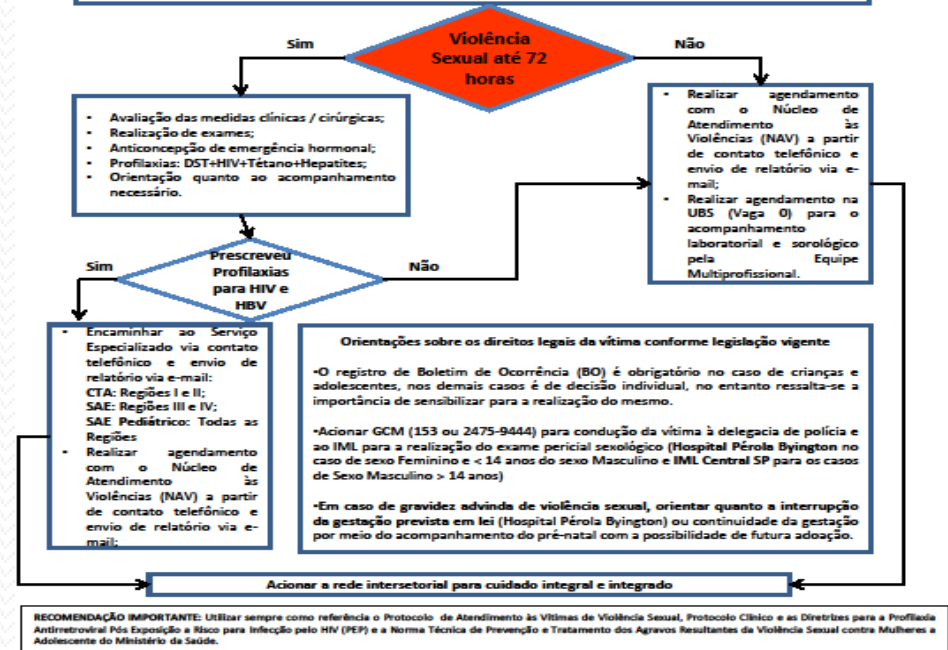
Violência Sexual até 72 horas

Sim

Não

- Avaliação das medidas clínicas / cirúrgicas;
- Realização de exames;
- Anticoncepção de emergência hormonal;
- Profilaxias: DST+HIV+Tétano+Hepatites;
- Orientação quanto ao acompanhamento necessário.

- Realizar agendamento com o Núcleo de Atendimento às Violências (NAV) a partir de contato telefônico e envio de relatório via e-mail;
- Realizar agendamento na UBS (Vaga 0) para o acompanhamento laboratorial e sorológico pela Equipe Multiprofissional.

Prescreveu Profilaxias para HIV e HBV

Sim

Não

- Encaminhar ao Serviço Especializado via contato telefônico e envio de relatório via e-mail:
CTA: Regiões I e II;
SAE: Regiões III e IV;
SAE Pediátrico: Todas as Regiões
- Realizar agendamento com o Núcleo de Atendimento às Violências (NAV) a partir de contato telefônico e envio de relatório via e-mail;

Orientações sobre os direitos legais da vítima conforme legislação vigente

•O registro de Boletim de Ocorrência (BO) é obrigatório no caso de crianças e adolescentes, nos demais casos é de decisão individual, no entanto ressalta-se a importância de sensibilizar para a realização do mesmo.

•Acionar GCM (153 ou 2475-9444) para condução da vítima à delegacia de polícia e ao IML para a realização do exame pericial sexológico (Hospital Pérola Byington no caso de sexo Feminino e < 14 anos do sexo Masculino e IML Central SP para os casos de Sexo Masculino > 14 anos)

•Em caso de gravidez advinda de violência sexual, orientar quanto a interrupção da gestação prevista em lei (Hospital Pérola Byington) ou continuidade da gestação por meio do acompanhamento do pré-natal com a possibilidade de futura adoação.

Acionar a rede intersetorial para cuidado integral e integrado

RECOMENDAÇÃO IMPORTANTE: Utilizar sempre como referência o Protocolo de Atendimento às Vítimas de Violência Sexual, Protocolo Clínico e as Diretrizes para a Profilaxia Antirretroviral Pós Exposição a Risco para Infecção pelo HIV (PEP) e a Norma Técnica de Prevenção e Tratamento dos Agravos Resultantes da Violência Sexual contra Mulheres e Adolescente do Ministério da Saúde.